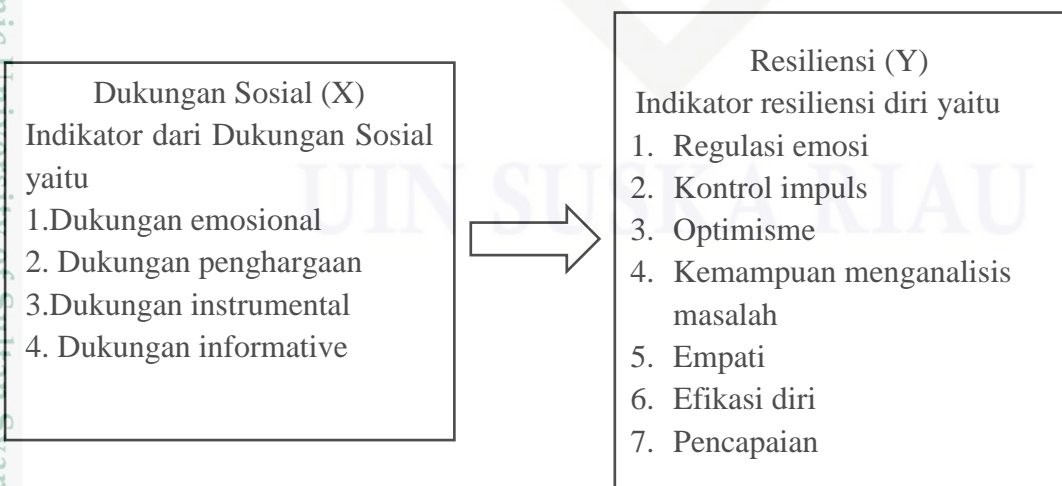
Dukungan Sosial (X)
Indikator dari Dukungan Sosial yaitu
1.Dukungan emosional
2. Dukungan penghargaan
3.Dukungan instrumental
4. Dukungan informative

Resiliensi (Y)
Indikator resiliensi diri yaitu
1. Regulasi emosi
2. Kontrol impuls
3. Optimisme
4. Kemampuan menganalisis masalah
5. Empati
6. Efikasi diri
7. Pencapaian

UIN SUSKA RIAU